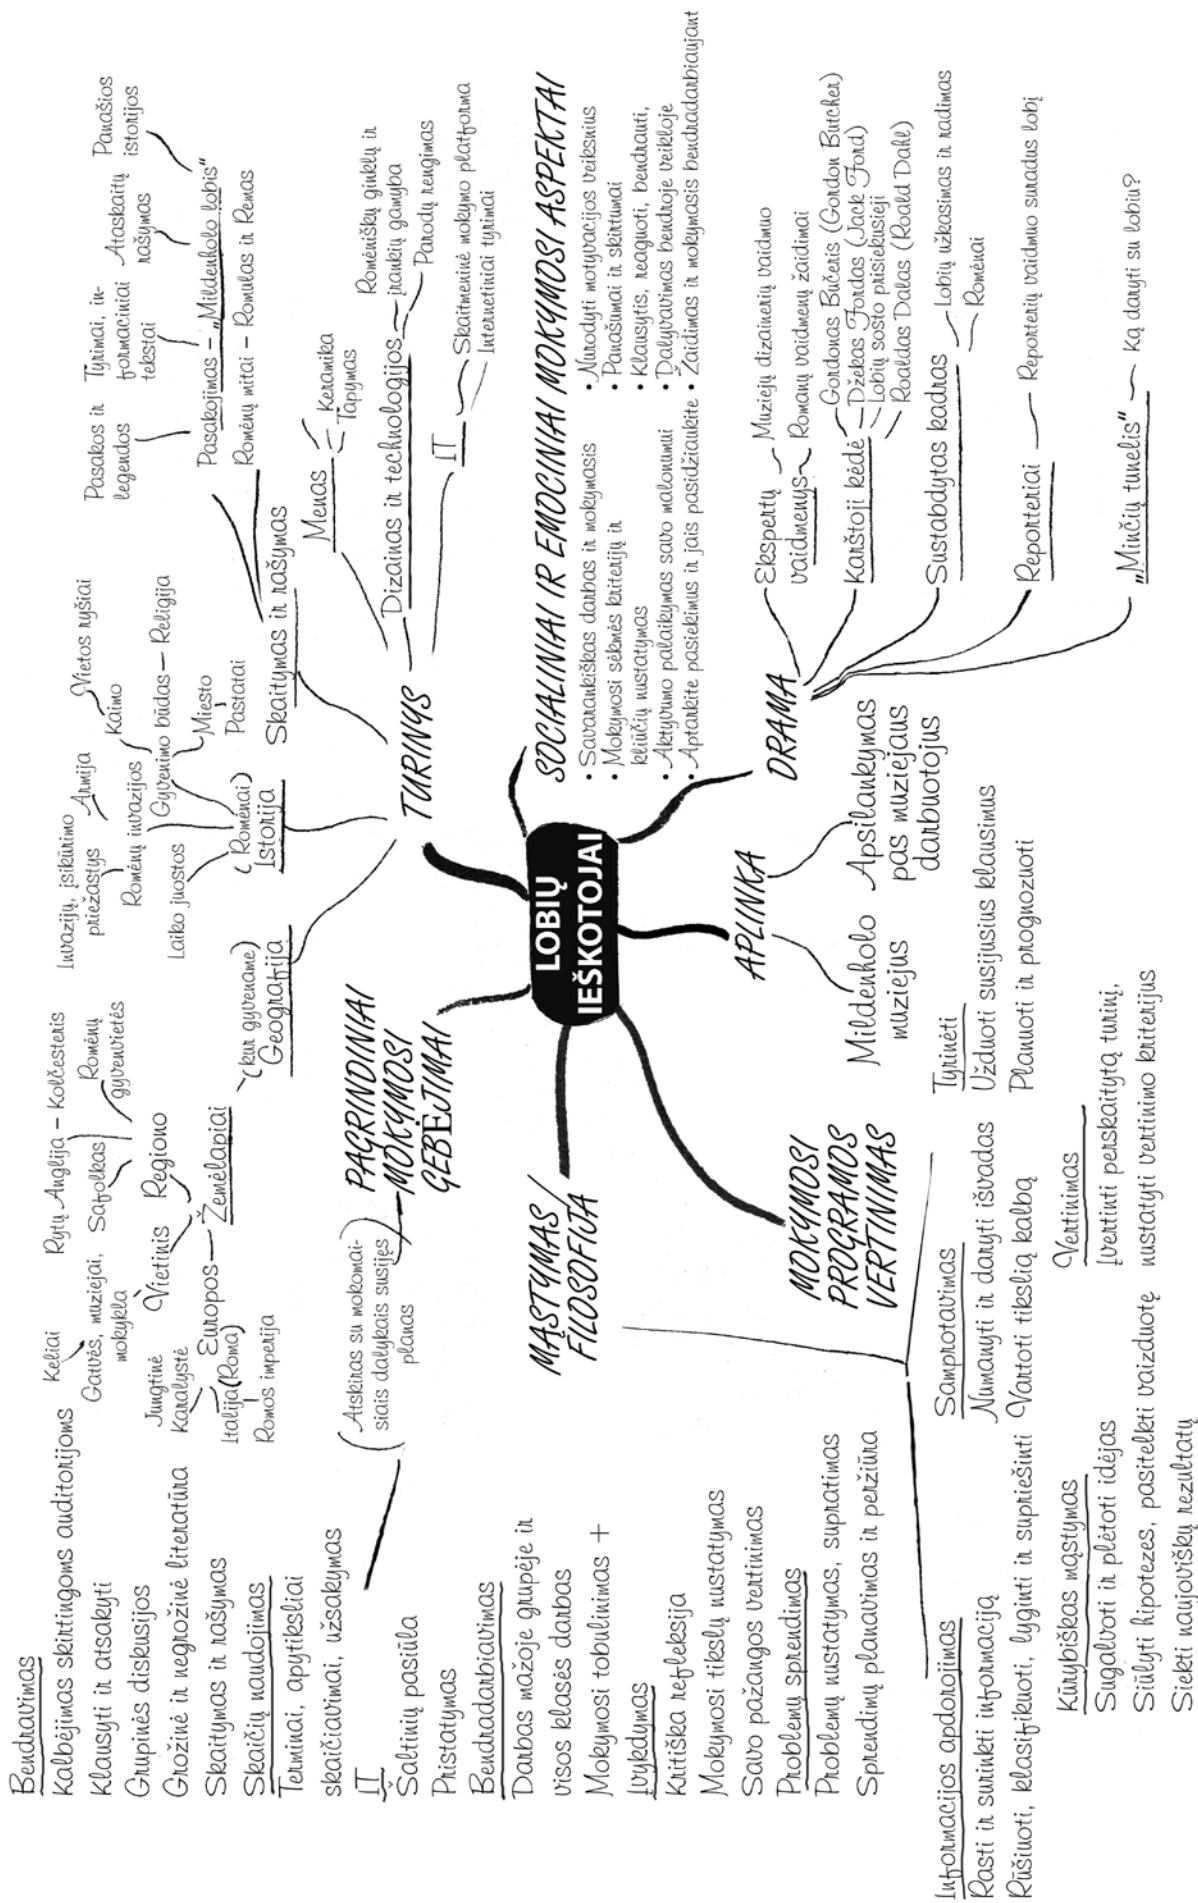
LOBIŲ IEŠKOTOJAI

TURINYS

Geografija (kur gyvename)
Istorija (Romėnai)
Invazijų, įsikūrimo priežastys
Armija
Romėnų invazijos
Gyvenimo būdas — Religija
Kaimo
Vietos rūšiai
Miesto
Pastatai
Laiko juostos

Skaitymas ir rašymas
Pasakojimas — „Mildenholo lobis"
Pasakos ir legendos
Tyrimai, informaciniai tekstai
Ataskaitų rašymas
Panašios istorijos
Romėnų mitai — Romulas ir Remas

Menas
Keramika
Tapymas

Dizainas ir technologijos
Romėniškų ginklų ir įrankių gamyba
Parodų rengimas

IT
Skaitmeninė mokymo platforma
Internetiniai tyrimai

SOCIALINIAI IR EMOCINIAI MOKYMOSI ASPEKTAI
• Savarankiškas darbas ir mokymasis
• Mokymosi sėkmės kriterijų ir kliūčių nustatymas
• Aktyvumo palaikymas savo malonumui
• Aptarkite pasiekimus ir jais pasidžiaukite
• Nurodyti motyvacijos veiksnius
• Panašumai ir skirtumai
• Klausytis, reaguoti, bendrauti,
• Dalyvavimas bendroje veikloje
• Žaidimas ir mokymasis bendradarbiaujant

DRAMA
Ekspertų vaidmenys
Muziejų dizainerių vaidmuo
Romanų vaidmenų žaidimai
Karštoji kėdė
Gordonas Bučeris (Gordon Butcher)
Džekas Fordas (Jack Ford)
Lobių sosto prisiekusieji
Roaldas Dalas (Roald Dahl)
Sustabdytas kadras
Lobių užkasimas ir radimas
Romėnai
Reporteriai
Reporterių vaidmuo suradus lobį
„Minčių tunelis"
Ką daryti su lobiu?

APLINKA
Mildenholo muziejus
Apsilankymas pas muziejaus darbuotojus

MOKYMOSI PROGRAMOS VERTINIMAS
Tyrinėti
Užduoti susijusius klausimus
Planuoti ir prognozuoti
Samprotavimas
Numanyti ir daryti išvadas
Vartoti tikslią kalbą
Vertinimas
Įvertinti perskaitytą turinį, nustatyti vertinimo kriterijus

MĄSTYMAS/FILOSOFIJA
Informacijos apdorojimas
Rasti ir surinkti informaciją
Rūšiuoti, klasifikuoti, lyginti ir supriešinti
Kūrybiškas mąstymas
Sugalvoti ir plėtoti idėjas
Siūlyti hipotezes, pasitelkti vaizduotę
Siekti naujoviškų rezultatų

PAGRINDINIAI MOKYMOSI GEBĖJIMAI
(Atskiras su mokomaisiais dalykais susijęs planas)
Žemėlapiai
Vietinis
Keliai
Gatvės, muziejai, mokykla
Regiono
Rytų Anglija — Kolčesteris
Safolkas
Romėnų gyvenvietės
Europos
Jungtinė Karalystė
Italija (Roma)
Romos imperija

Bendravimas
Kalbėjimas skirtingoms auditorijoms
Klausyti ir atsakyti
Grupinės diskusijos
Grožinė ir negrožinė literatūra
Skaitymas ir rašymas
Skaičių naudojimas
Terminai, apytiksliai skaičiavimai, užsakymas
IT
Šaltinių pasiūla
Pristatymas
Bendradarbiavimas
Darbas mažoje grupėje ir visos klasės darbas
Mokymosi tobulinimas +
Įvykdymas
Kritiška refleksija
Mokymosi tikslų nustatymas
Savo pažangos vertinimas
Problemų sprendimas
Problemų nustatymas, supratimas
Sprendimų planavimas ir peržiūra